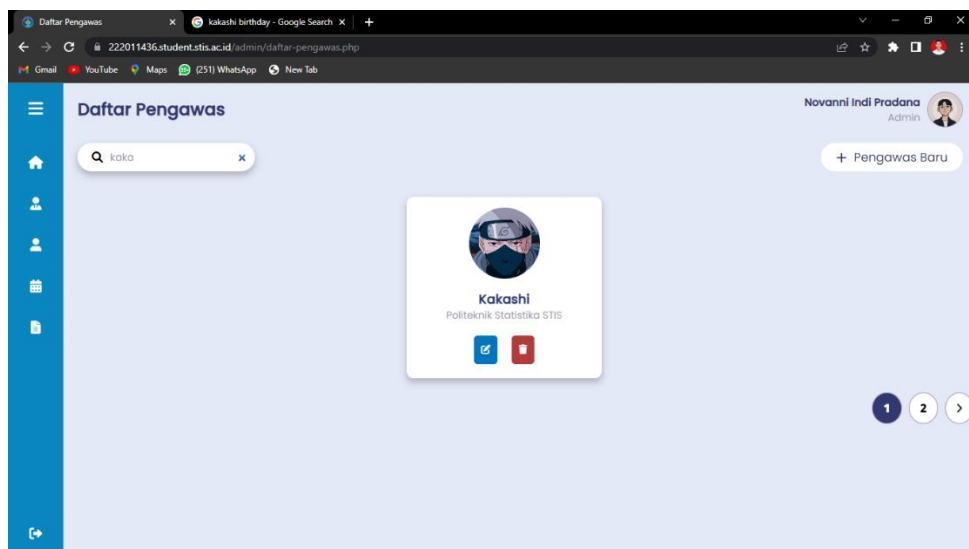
Daftar Pengawas ×
kakashi birthday - Google Search ×
+
222011436.student.stis.ac.id/admin/daftar-pengawas.php
Gmail YouTube Maps (251) WhatsApp New Tab

Daftar Pengawas

Novanni Indi Pradana
Admin

kaka ×

+ Pengawas Baru

Kakashi
Politeknik Statistika STIS

1 2 ›